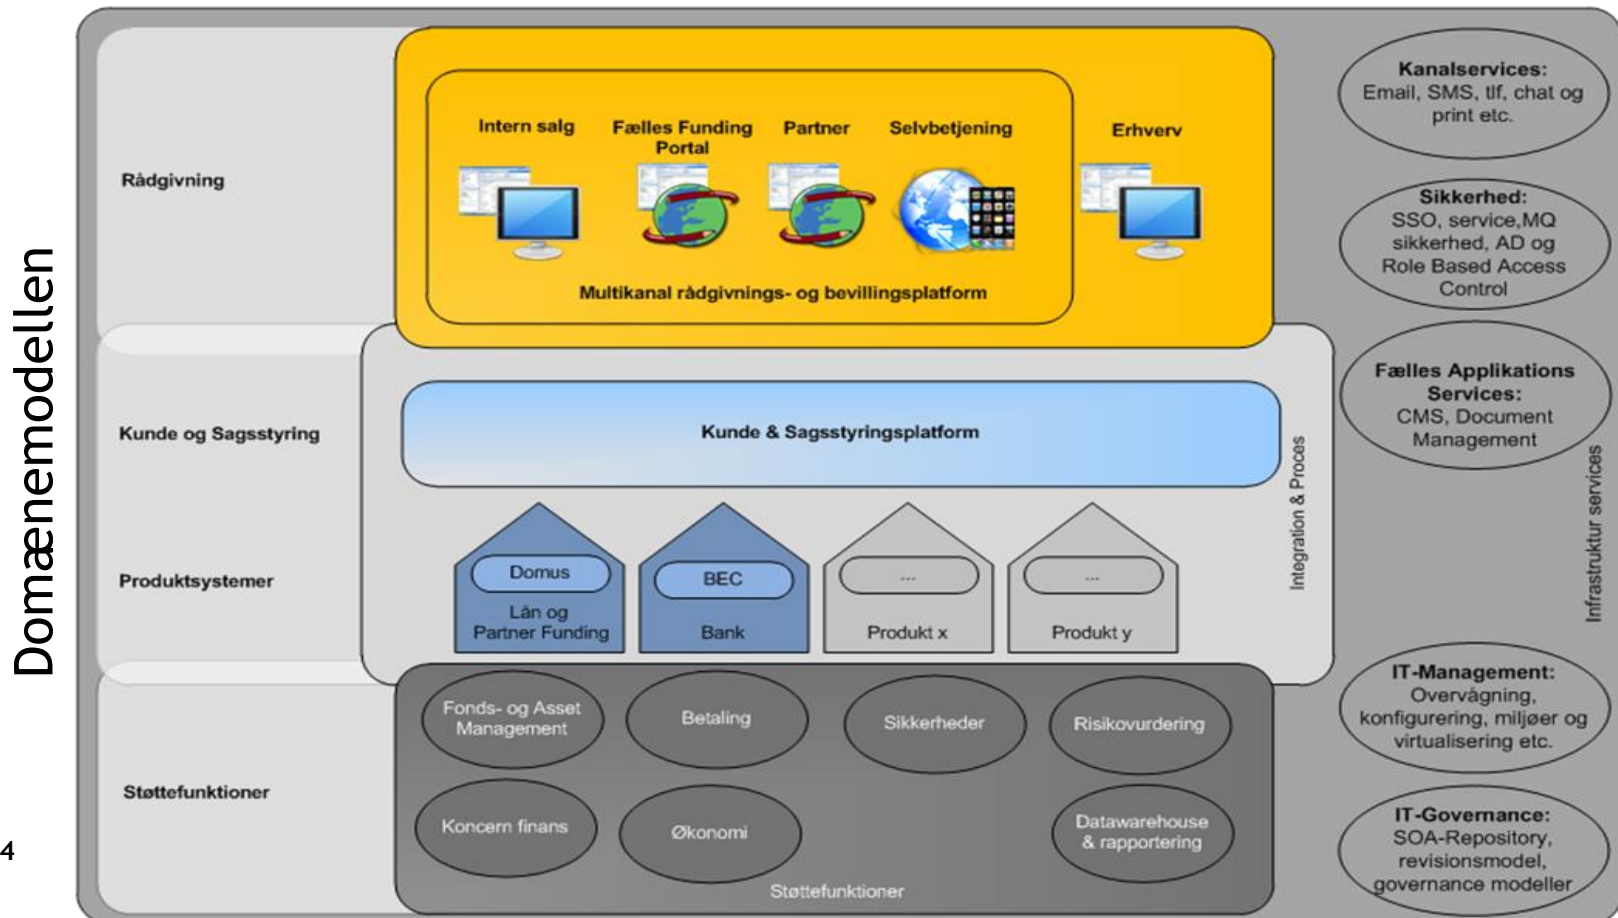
Domænemodellen

4

Rådgivning

Intern salg

Fælles Funding Portal

Partner

Selvbetjening

Erhverv

Multikanal rådgivnings- og bevillingsplatform

Kunde og Sagsstyring

Kunde & Sagsstyringsplatform

Produktsystemer

Domus
Lån og Partner Funding

BEC
Bank

...
Produkt x

...
Produkt y

Integration & Proces

Støttefunktioner

Fonds- og Asset Management

Betaling

Sikkerheder

Risikovurdering

Koncern finans

Økonomi

Datawarehouse & rapportering

Støttefunktioner

Kanalservices:
Email, SMS, tlf, chat og print etc.

Sikkerhed:
SSO, service,MQ sikkerhed, AD og Role Based Access Control

Fælles Applikations Services:
CMS, Document Management

Infrastruktur services

IT-Management:
Overvågning, konfigurering, miljøer og virtualisering etc.

IT-Governance:
SOA-Repository, revisionsmodel, governance modeller